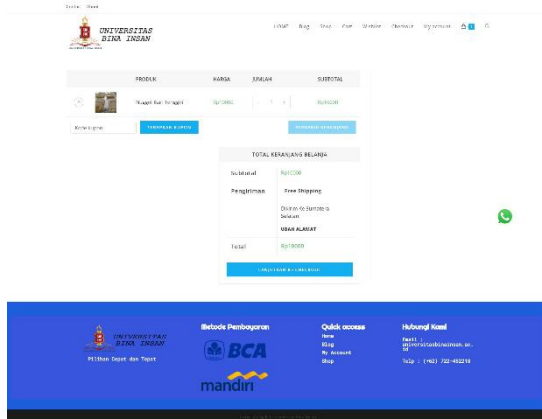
Sarolu Email

UNIVERSITAS BINA INSAN

HOME Blog Shop Cart Member Checkout My account 0

PRODUK | HARGA | JUMLAH | SUBTOTAL
---|---|---|---
Nuggy Bar Penggel | Rp10000 | 1 | Rp10000

Kode kupon
TERAPKAN KUPON
PERBARUI KERANJANG

TOTAL KERANJANG BELANJA

| Subtotal | Rp10000 |
|---|---|
| Pengiriman | Free Shipping. Dikirim ke Sumatera Selatan. UBAH ALAMAT |
| Total | Rp10000 |

LANJUTKAN KE CHECKOUT

UNIVERSITAS BINA INSAN
Pilihan Tepat dan Tepat

Metode Pembayaran
BCA
mandiri

Quick access
Home
Blog
My Account
Shop

Hubungi Kami
Email : universitasbinainsan.ac.id
Telp : (+62) 722-452216

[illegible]